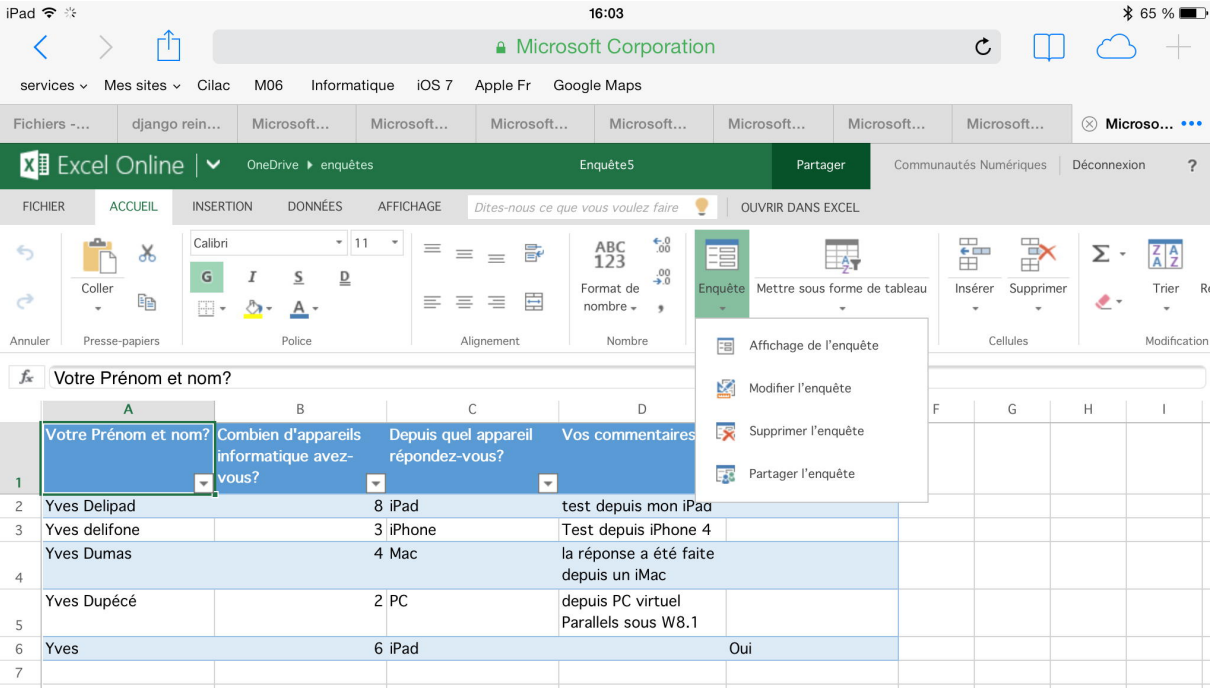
iPad 16:03 65 %

Microsoft Corporation

services Mes sites Cilac M06 Informatique iOS 7 Apple Fr Google Maps

Fichiers -... django rein... Microsoft... Microsoft... Microsoft... Microsoft... Microsoft... Microsoft... Microsoft... Microso... •••

Excel Online OneDrive ▸ enquêtes Enquête5 Partager Communautés Numériques Déconnexion ?

FICHIER ACCUEIL INSERTION DONNÉES AFFICHAGE Dites-nous ce que vous voulez faire OUVRIR DANS EXCEL

Annuler Coller Presse-papiers Calibri 11 G I S D Police Alignement ABC 123 Format de nombre Nombre Enquête Mettre sous forme de tableau Insérer Supprimer Cellules Σ Trier Modification

Affichage de l'enquête
Modifier l'enquête
Supprimer l'enquête
Partager l'enquête

fx Votre Prénom et nom?

| | A | B | C | D | E | F | G | H | I |
|---|---|---|---|---|---|---|---|---|---|
| 1 | Votre Prénom et nom? | Combien d'appareils informatique avez-vous? | Depuis quel appareil répondez-vous? | Vos commentaires | | | | | |
| 2 | Yves Delipad | 8 | iPad | test depuis mon iPad | | | | | |
| 3 | Yves delifone | 3 | iPhone | Test depuis iPhone 4 | | | | | |
| 4 | Yves Dumas | 4 | Mac | la réponse a été faite depuis un iMac | | | | | |
| 5 | Yves Dupécé | 2 | PC | depuis PC virtuel Parallels sous W8.1 | | | | | |
| 6 | Yves | 6 | iPad | | Oui | | | | |
| 7 | | | | | | | | | |